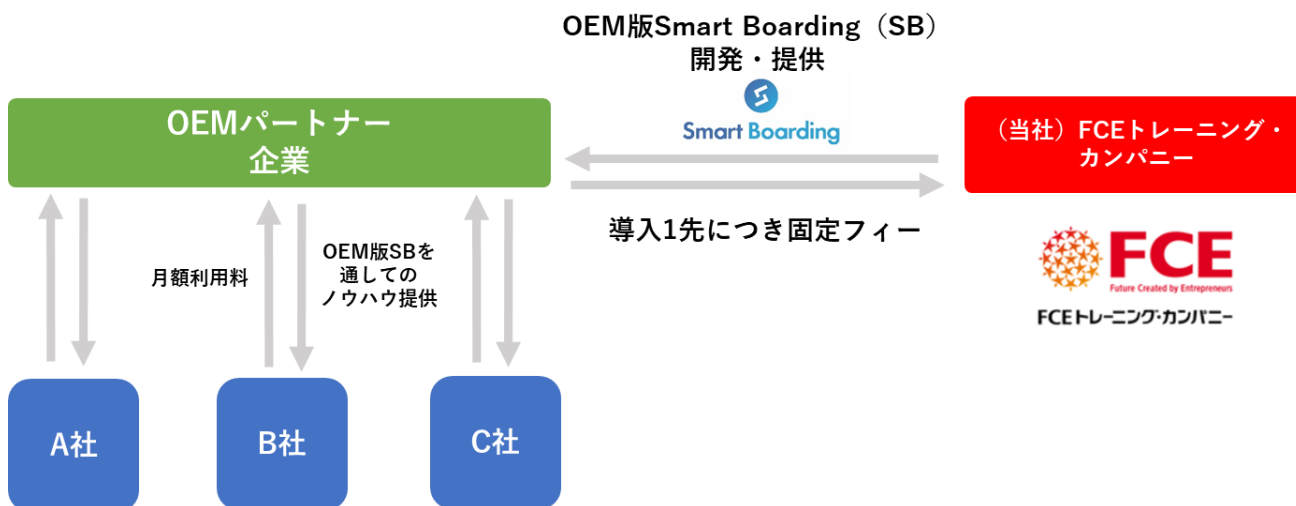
OEM版Smart Boarding（SB）
開発・提供

Smart Boarding

OEMパートナー
企業

（当社）FCEトレーニング・
カンパニー

導入1先につき固定フィー

FCE
Future Created by Entrepreneurs
FCEトレーニング・カンパニー

月額利用料

OEM版SBを
通しての
ノウハウ提供

A社

B社

C社